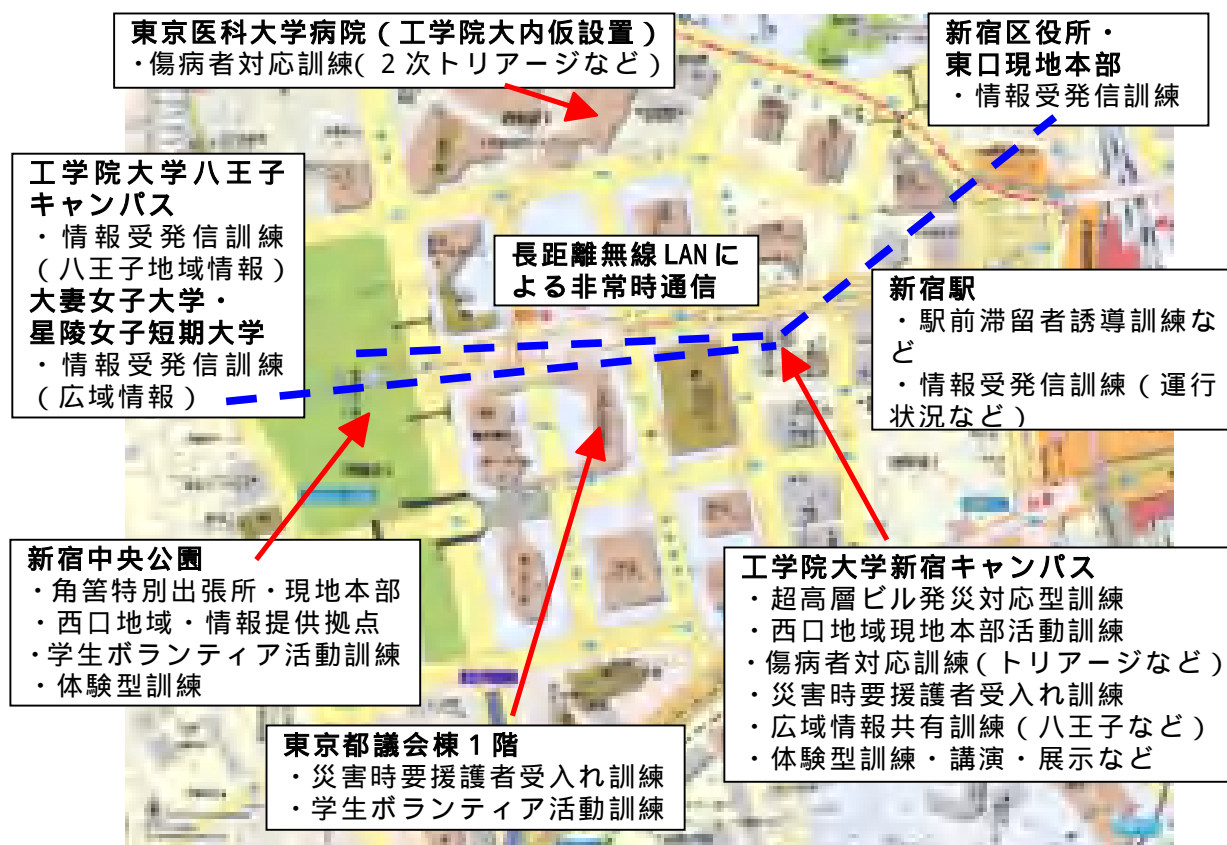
東京医科大学病院（工学院大内仮設置）
・傷病者対応訓練(２次トリアージなど）

新宿区役所・
東口現地本部
・情報受発信訓練

工学院大学八王子キャンパス
・情報受発信訓練（八王子地域情報）
大妻女子大学・
星陵女子短期大学
・情報受発信訓練（広域情報）

長距離無線 LAN による非常時通信

新宿駅
・駅前滞留者誘導訓練など
・情報受発信訓練（運行状況など）

新宿中央公園
・角筈特別出張所・現地本部
・西口地域・情報提供拠点
・学生ボランティア活動訓練
・体験型訓練

工学院大学新宿キャンパス
・超高層ビル発災対応型訓練
・西口地域現地本部活動訓練
・傷病者対応訓練(トリアージなど）
・災害時要援護者受入れ訓練
・広域情報共有訓練(八王子など）
・体験型訓練・講演・展示など

東京都議会棟１階
・災害時要援護者受入れ訓練
・学生ボランティア活動訓練